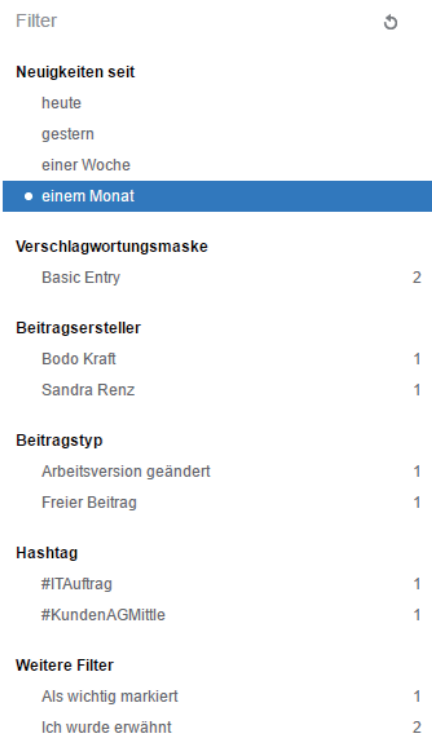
Filter

Neuigkeiten seit
heute
gestern
einer Woche
• einem Monat

Verschlagwortungsmaske
Basic Entry 2

Beitragsersteller
Bodo Kraft 1
Sandra Renz 1

Beitragstyp
Arbeitsversion geändert 1
Freier Beitrag 1

Hashtag
#ITAuftrag 1
#KundenAGMittle 1

Weitere Filter
Als wichtig markiert 1
Ich wurde erwähnt 2